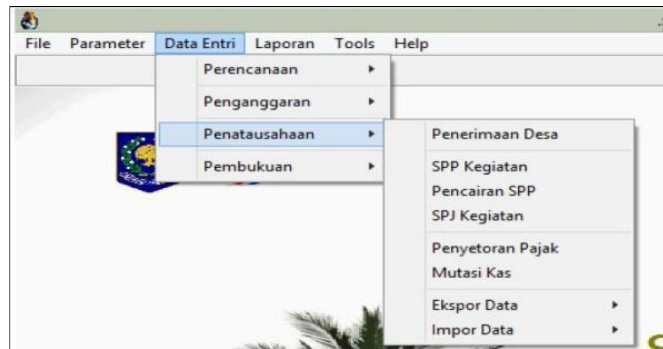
File Parameter Data Entri Laporan Tools Help

Perencanaan
Penganggaran
Penatausahaan
Pembukuan

Penerimaan Desa
SPP Kegiatan
Pencairan SPP
SPJ Kegiatan
Penyetoran Pajak
Mutasi Kas
Ekspor Data
Impor Data